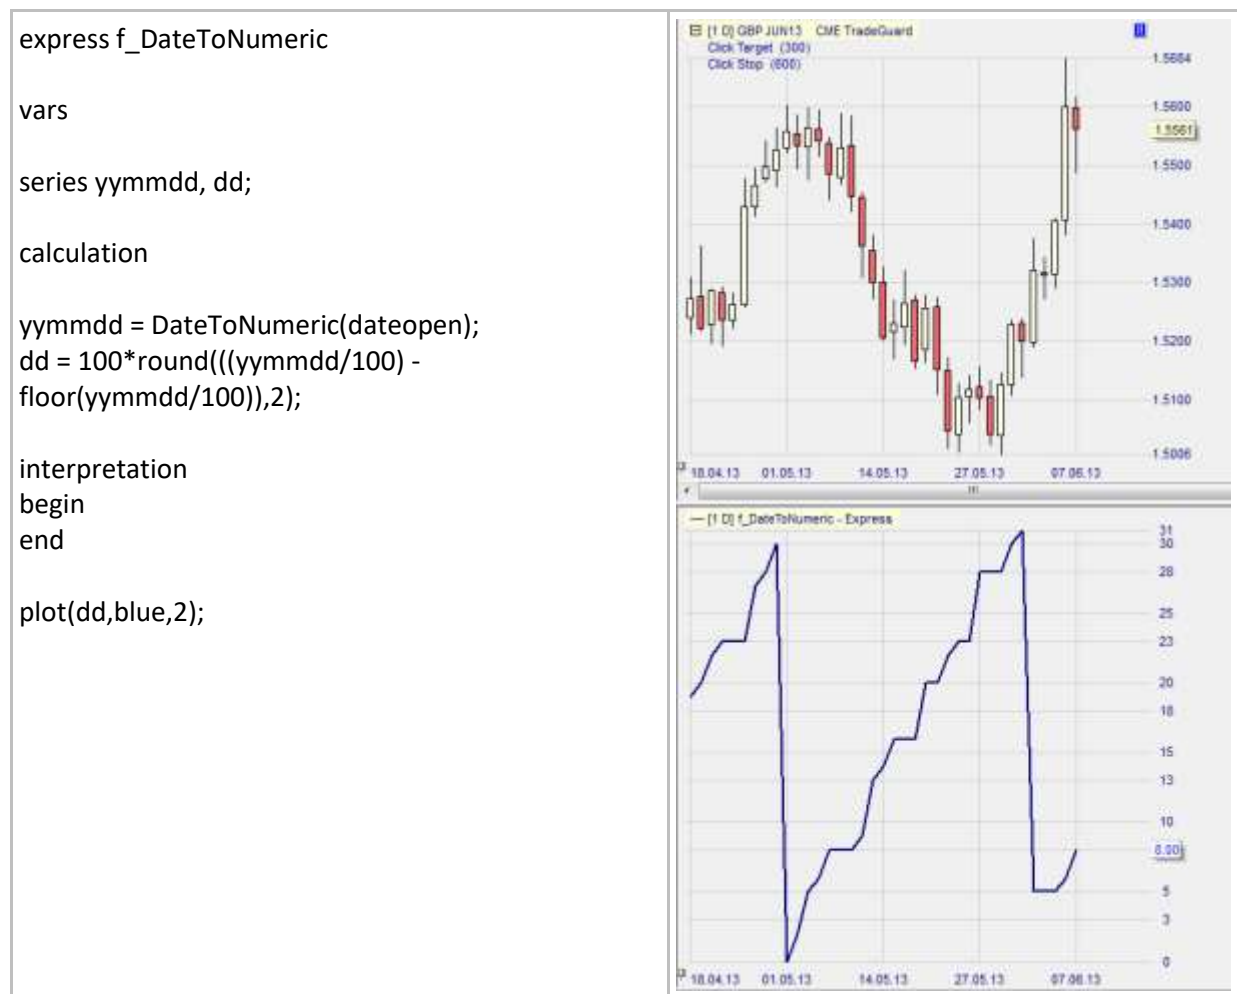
express f_DateToNumeric

vars

series yymmdd, dd;

calculation

yymmdd = DateToNumeric(dateopen);
dd = 100*round(((yymmdd/100) - floor(yymmdd/100)),2);

interpretation
begin
end

plot(dd,blue,2);

[1 D] GBP JUN13 CME TradeGuard
Click Target (300)
Click Stop (600)

1.5684
1.5600
1.5561
1.5500
1.5400
1.5300
1.5200
1.5100
1.5006

18.04.13 01.05.13 14.05.13 27.05.13 07.06.13

— [1 D] f_DateToNumeric - Express

31
30
28
25
23
20
18
15
13
10
8.00
5
3
0

18.04.13 01.05.13 14.05.13 27.05.13 07.06.13